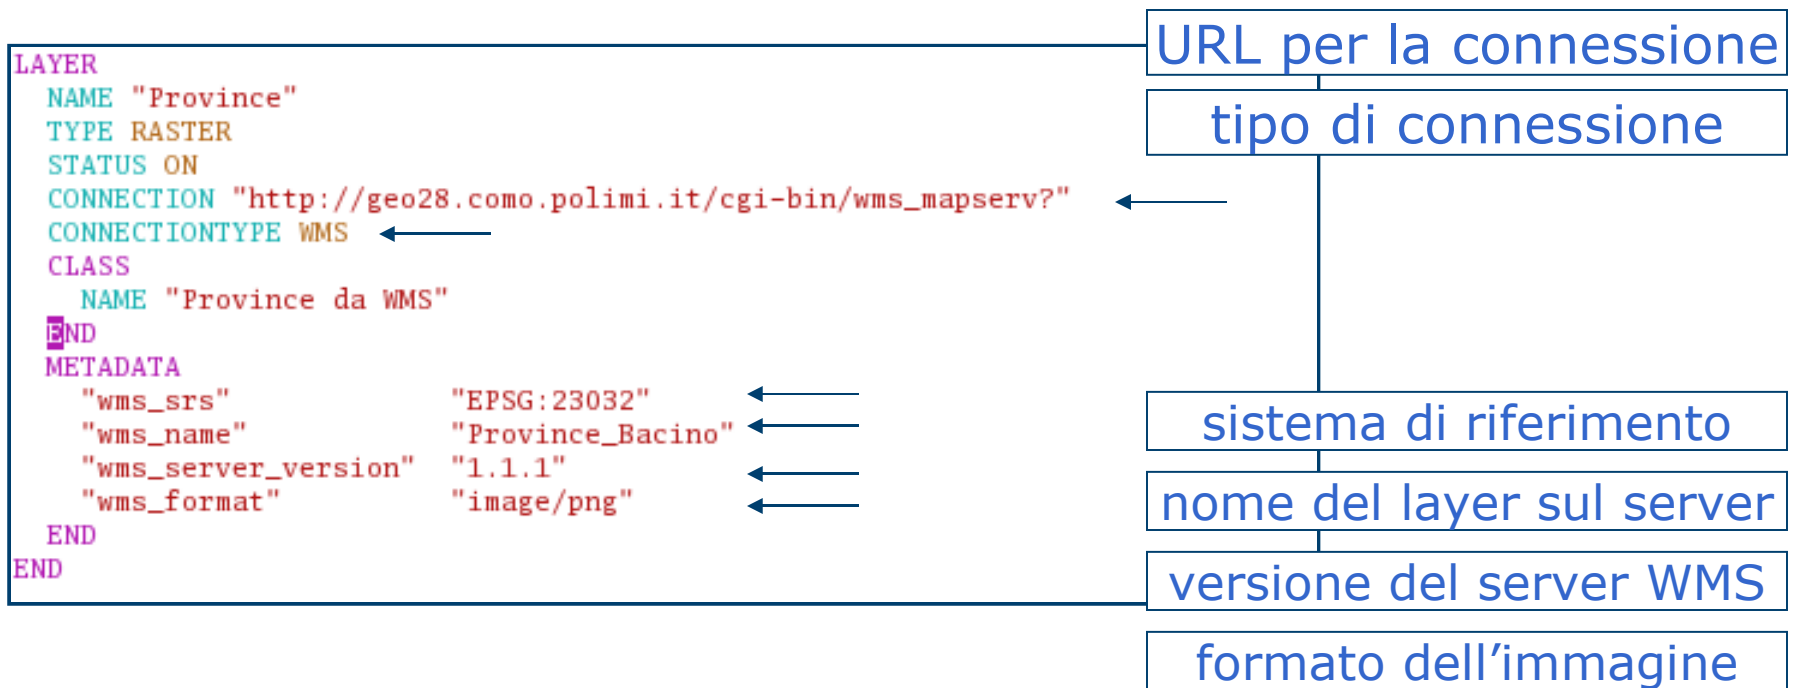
URL per la connessione

tipo di connessione

LAYER
NAME "Province"
TYPE RASTER
STATUS ON
CONNECTION "http://geo28.como.polimi.it/cgi-bin/wms_mapserv?"
CONNECTIONTYPE WMS
CLASS
NAME "Province da WMS"
END
METADATA
"wms_srs" "EPSG:23032"
"wms_name" "Province_Bacino"
"wms_server_version" "1.1.1"
"wms_format" "image/png"
END
END

sistema di riferimento

nome del layer sul server

versione del server WMS

formato dell'immagine